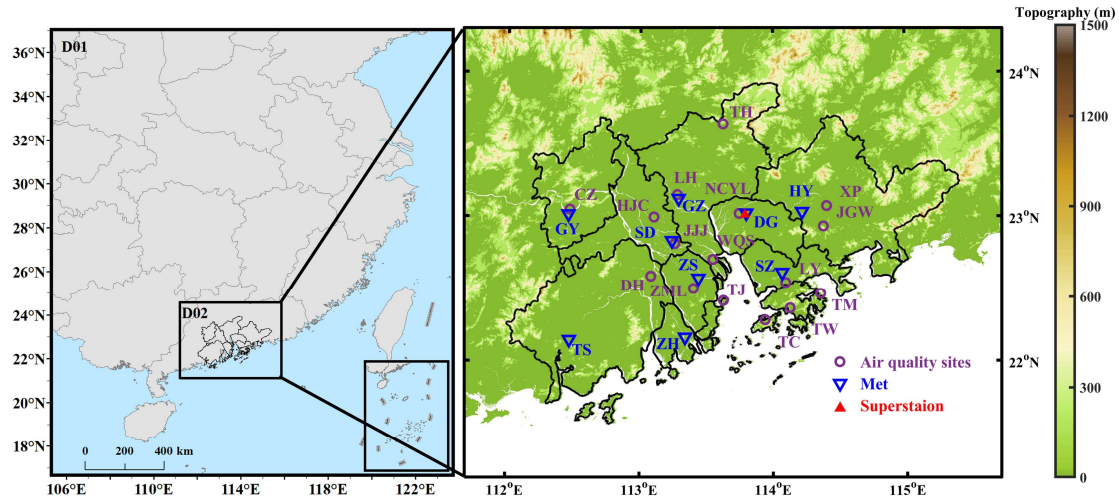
D01
36°N
34°N
32°N
30°N
28°N
26°N
24°N
22°N
20°N
18°N
D02
0 200 400 km
106°E 110°E 114°E 118°E 122°E

24°N
23°N
22°N
112°E 113°E 114°E 115°E
TH
CZ
LH
NCYL
HY
XP
HJC
GZ
DG
JGW
GY
SD
JJJ
WQS
ZS
SZ
LY
DH
ZML
TJ
TM
TS
ZH
TC
TW
Air quality sites
Met
Superstaion

Topography (m)
1500
1200
900
600
300
0